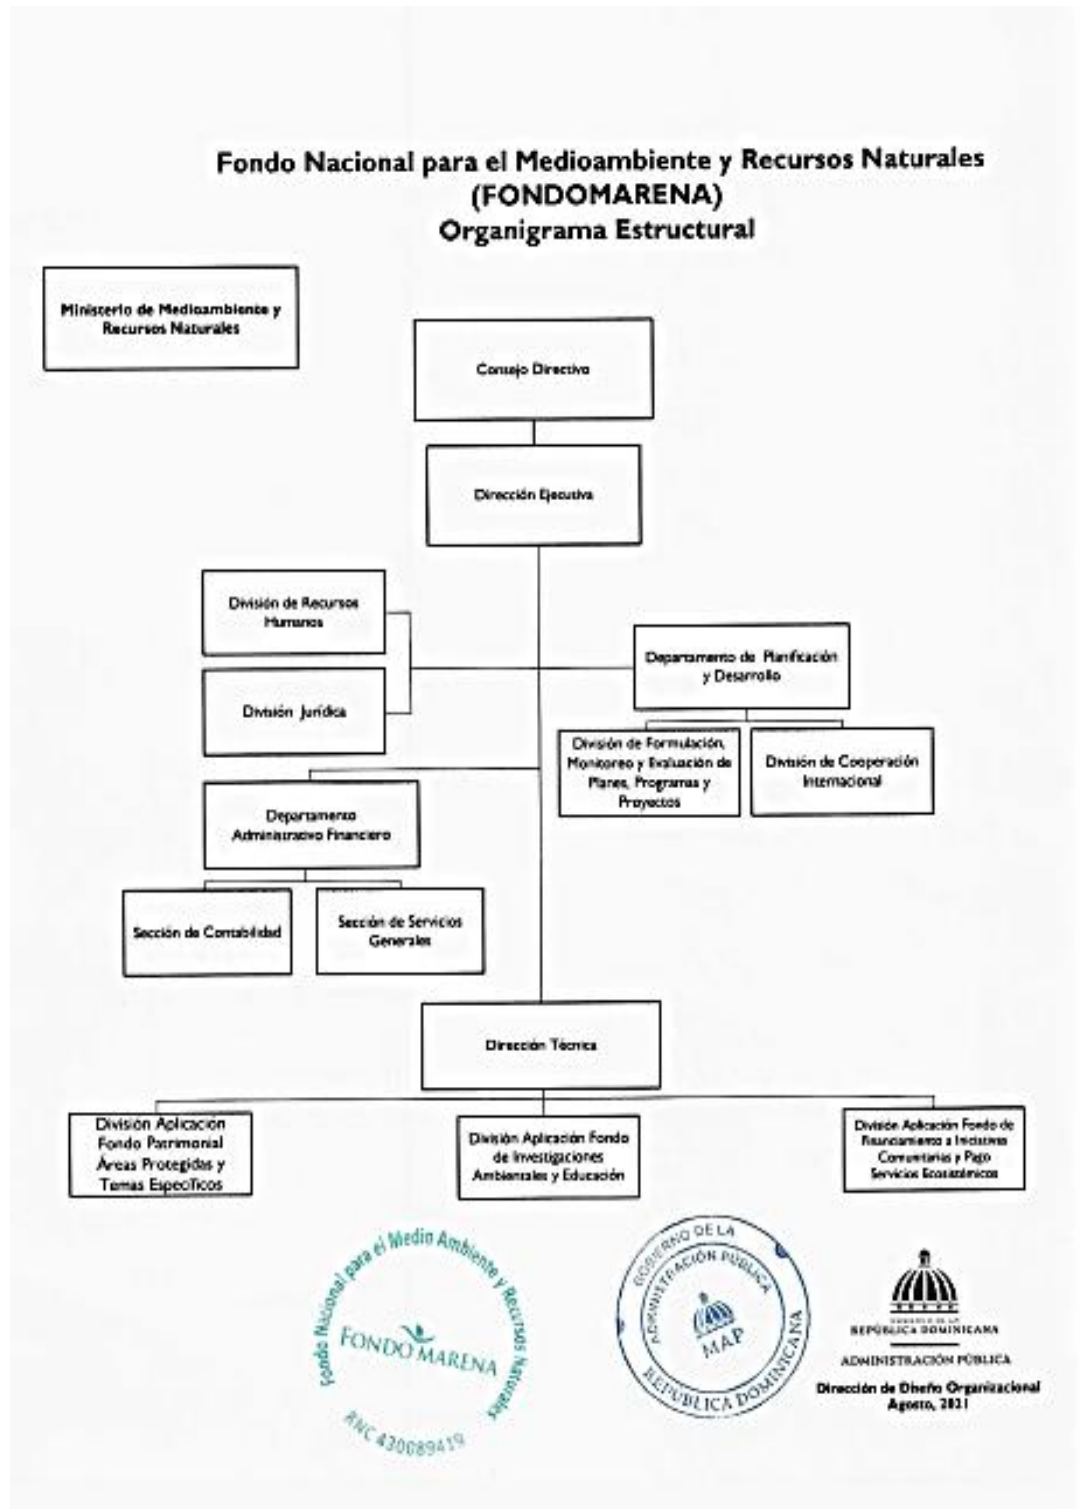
Fondo Nacional para el Medioambiente y Recursos Naturales
(FONDOMARENA)
Organigrama Estructural

Ministerio de Medioambiente y Recursos Naturales

Consejo Directivo

Dirección Ejecutiva

División de Recursos Humanos

División Jurídica

Departamento de Planificación y Desarrollo

División de Formulación, Monitoreo y Evaluación de Planes, Programas y Proyectos

División de Cooperación Internacional

Departamento Administrativo Financiero

Sección de Contabilidad

Sección de Servicios Generales

Dirección Técnica

División Aplicación Fondo Patrimonial Áreas Protegidas y Temas EspecíTicos

División Aplicación Fondo de Investigaciones Ambientales y Educación

División Aplicación Fondo de Financiamiento a Iniciativas Comunitarias y Pago Servicios Ecosistémicos

Fondo Nacional para el Medio Ambiente y Recursos Naturales
FONDO MARENA
RNC 430089419

GOBIERNO DE LA REPÚBLICA DOMINICANA
ADMINISTRACIÓN PÚBLICA
MAP

GOBIERNO DE LA
REPÚBLICA DOMINICANA
ADMINISTRACIÓN PÚBLICA
Dirección de Diseño Organizacional
Agosto, 2021